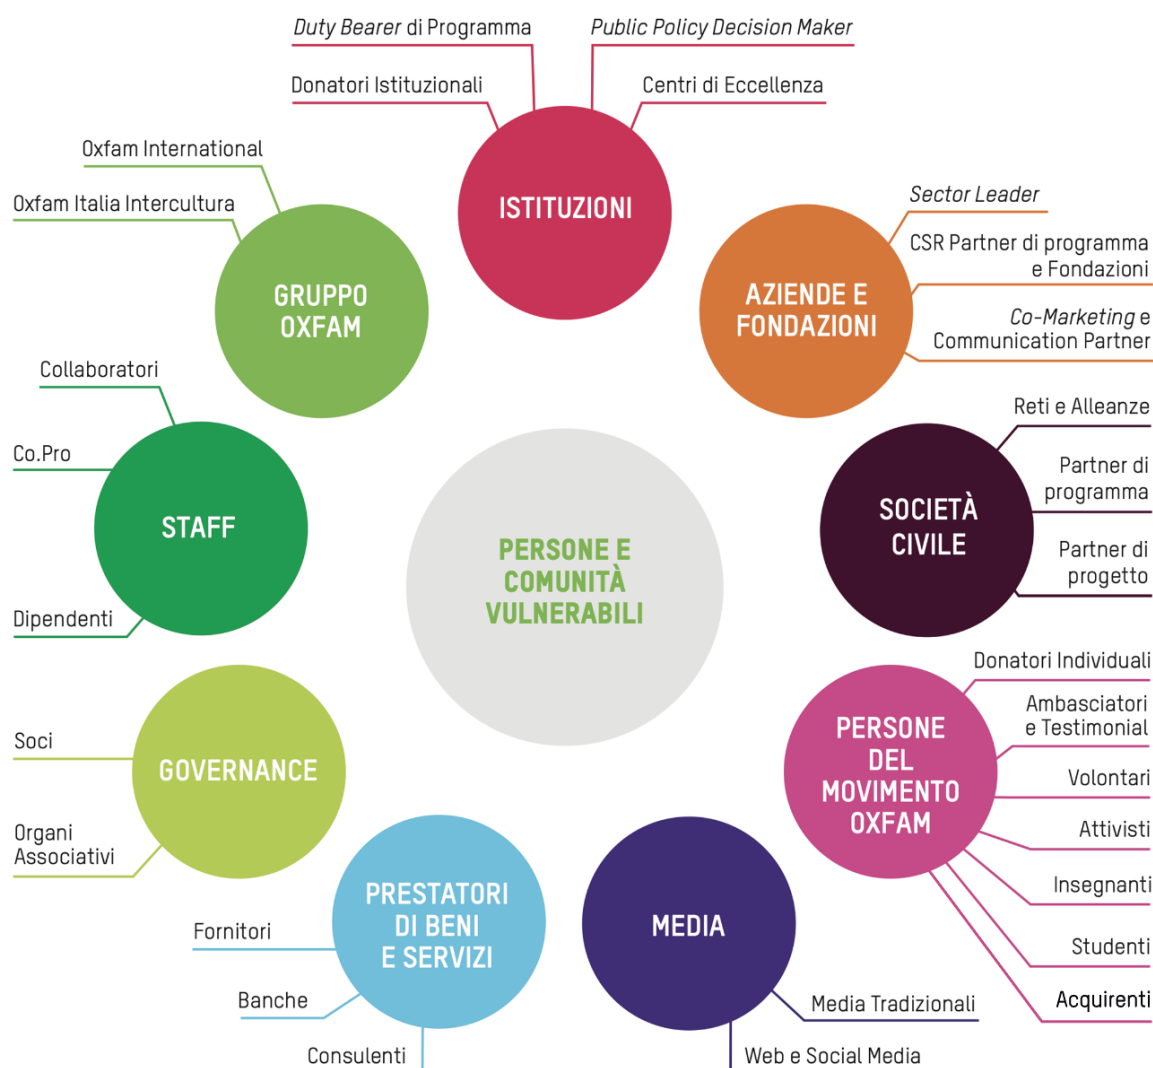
*Duty Bearer* di Programma

*Public Policy Decision Maker*

Donatori Istituzionali

Centri di Eccellenza

ISTITUZIONI

Oxfam International

Oxfam Italia Intercultura

GRUPPO OXFAM

*Sector Leader*

CSR Partner di programma e Fondazioni

AZIENDE E FONDAZIONI

*Co-Marketing* e Communication Partner

Collaboratori

Co.Pro

STAFF

Dipendenti

PERSONE E COMUNITÀ VULNERABILI

Reti e Alleanze

Partner di programma

SOCIETÀ CIVILE

Partner di progetto

Donatori Individuali

Ambasciatori e Testimonial

PERSONE DEL MOVIMENTO OXFAM

Volontari

Attivisti

Insegnanti

Studenti

Acquirenti

Soci

GOVERNANCE

Organi Associativi

Fornitori

PRESTATORI DI BENI E SERVIZI

Banche

Consulenti

MEDIA

Media Tradizionali

Web e Social Media